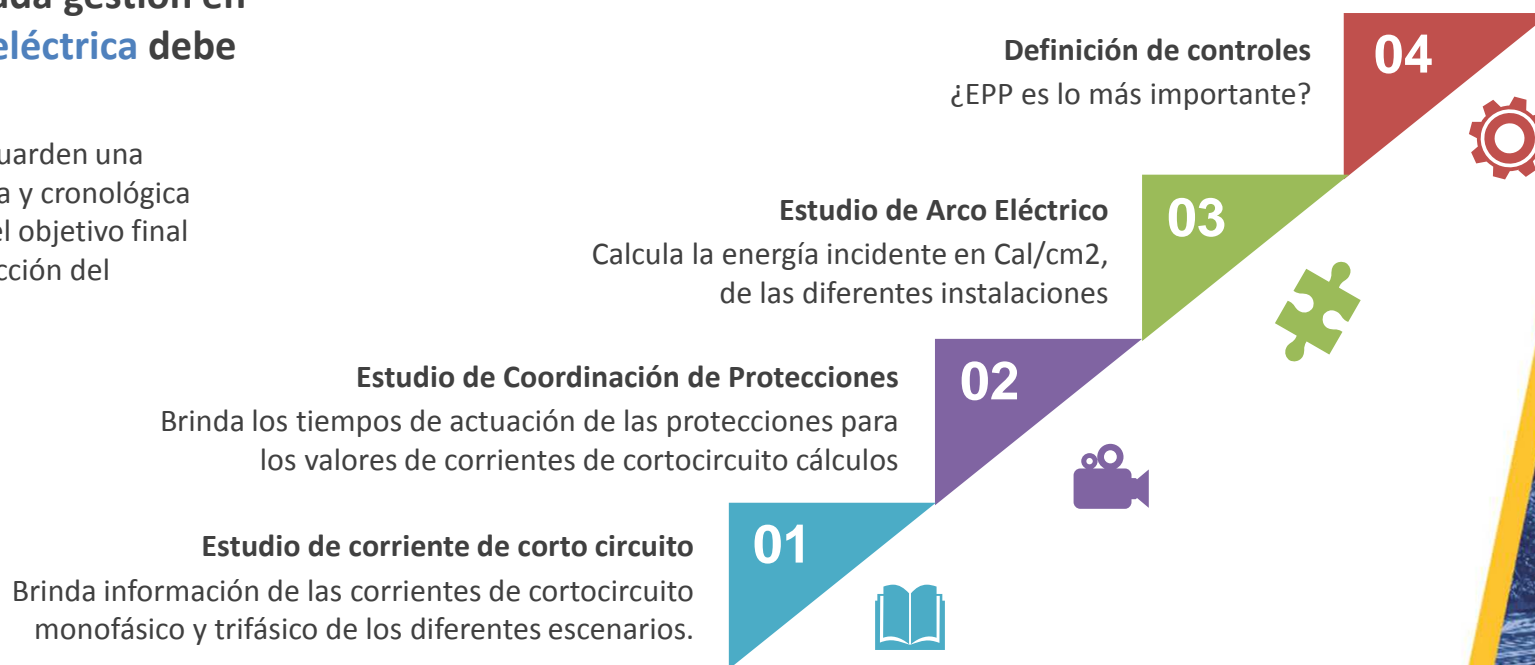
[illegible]uada gestión en
eléctrica debe

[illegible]uarden una
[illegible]a y cronológica
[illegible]el objetivo final
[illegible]cción del

**Definición de controles**
¿EPP es lo más importante?

04

**Estudio de Arco Eléctrico**
Calcula la energía incidente en Cal/cm2, de las diferentes instalaciones

03

**Estudio de Coordinación de Protecciones**
Brinda los tiempos de actuación de las protecciones para los valores de corrientes de cortocircuito cálculos

02

**Estudio de corriente de corto circuito**
Brinda información de las corrientes de cortocircuito monofásico y trifásico de los diferentes escenarios.

01